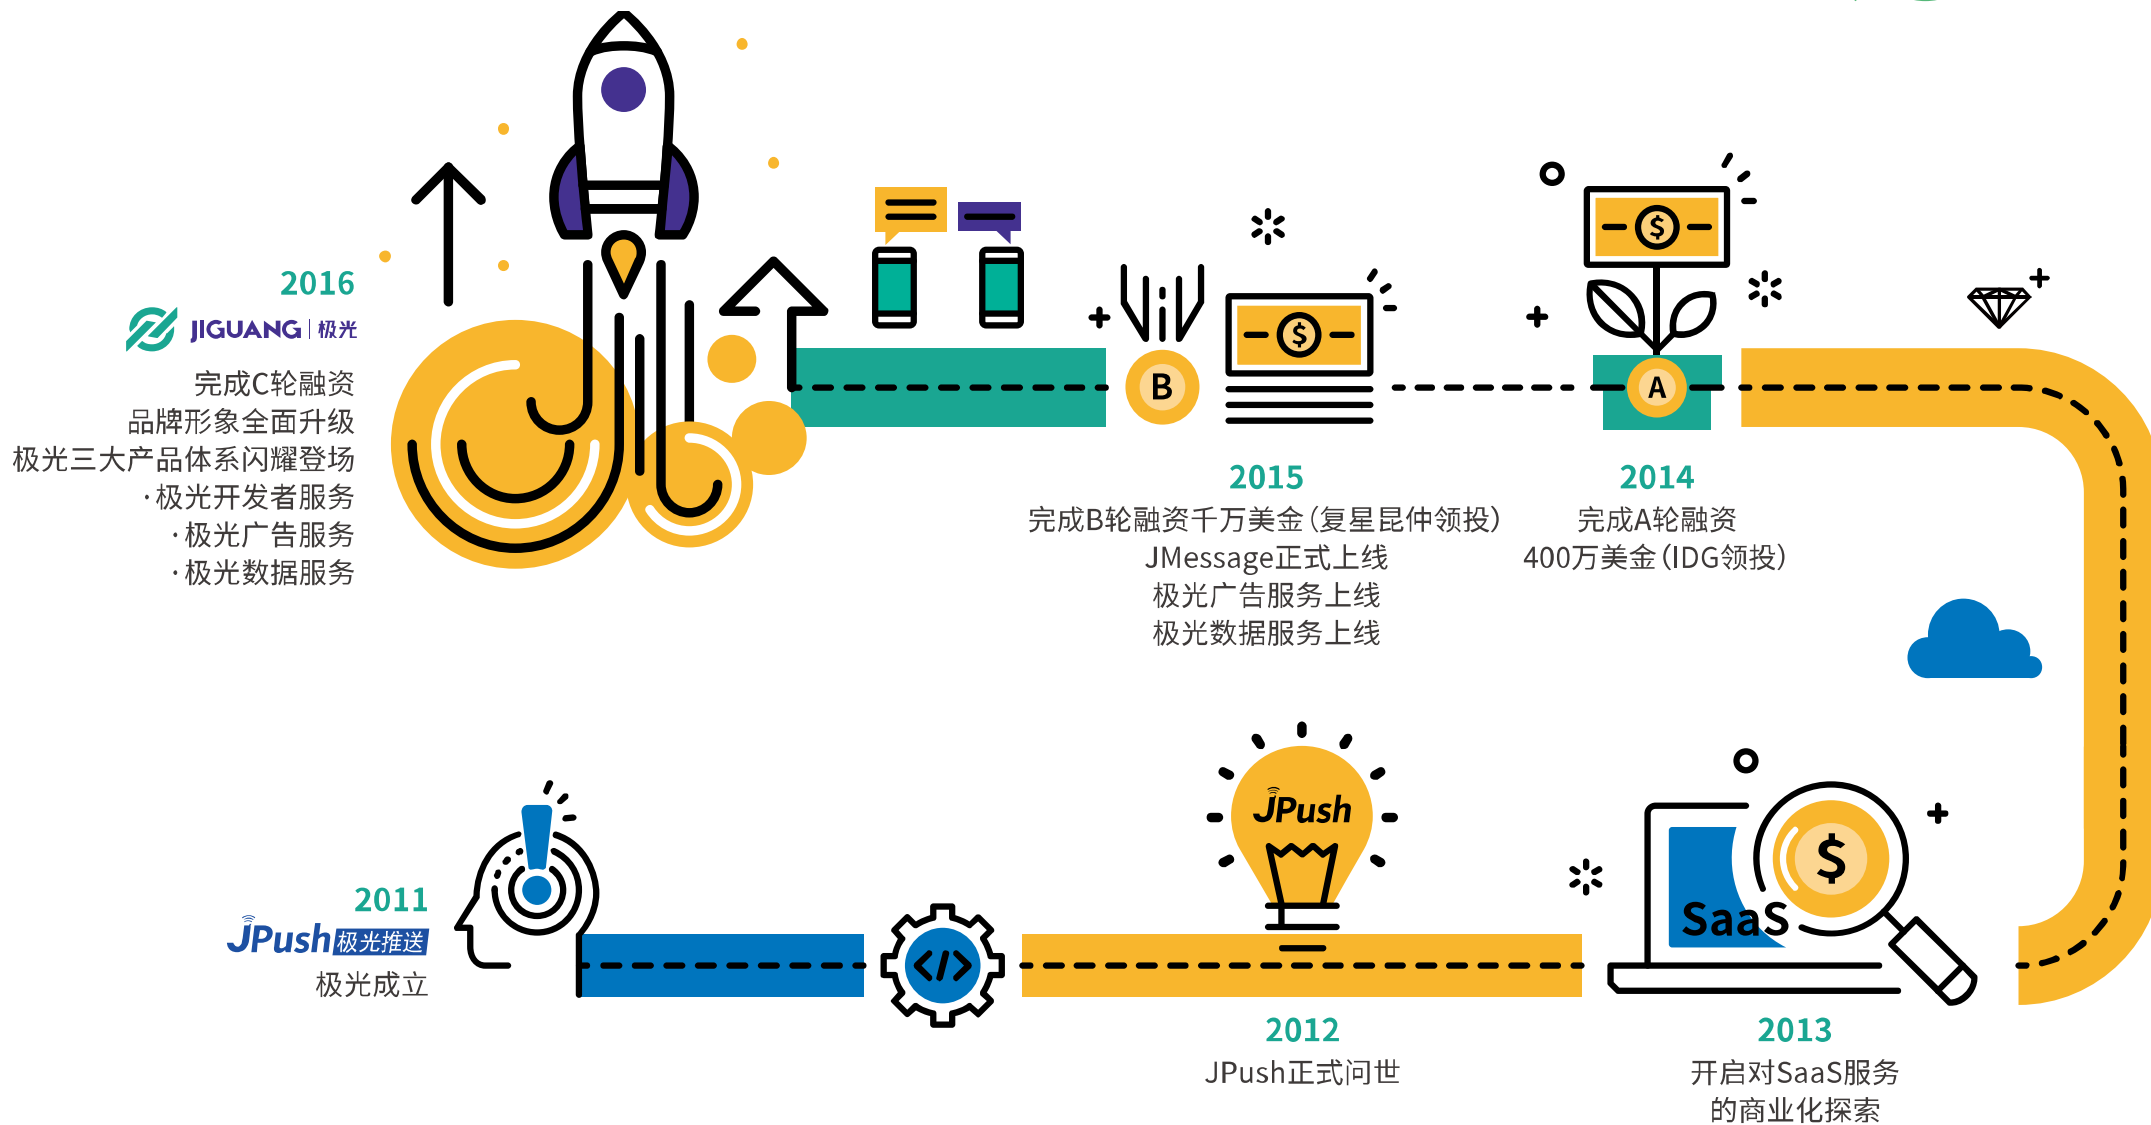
2016
JIGUANG | 极光
完成C轮融资
品牌形象全面升级
极光三大产品体系闪耀登场
· 极光开发者服务
· 极光广告服务
· 极光数据服务

B

2015
完成B轮融资千万美金（复星昆仲领投）
JMessage正式上线
极光广告服务上线
极光数据服务上线

A

2014
完成A轮融资
400万美金（IDG领投）

2011
JPush 极光推送
极光成立

JPush

2012
JPush正式问世

SaaS

2013
开启对SaaS服务
的商业化探索